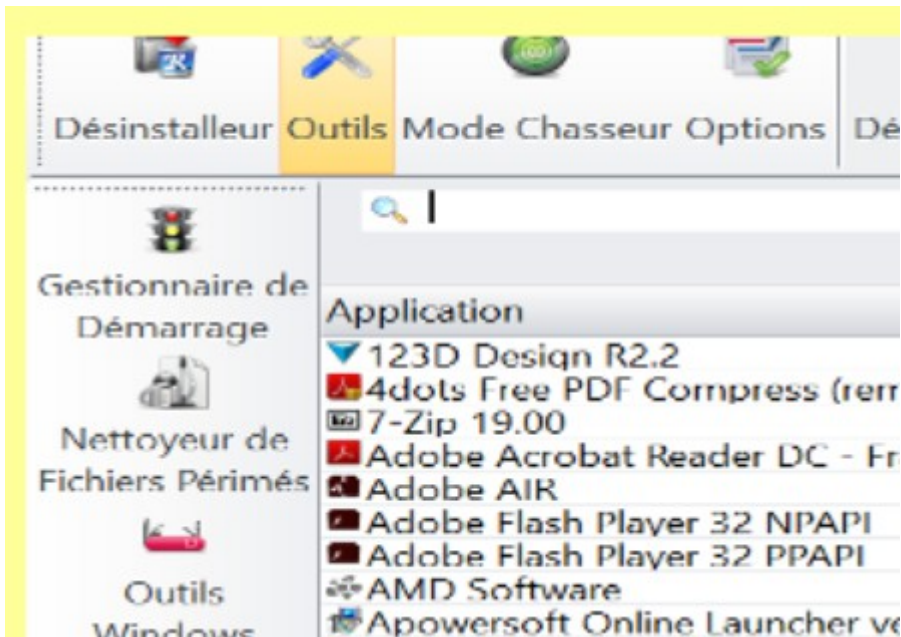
Désinstalleur Outils Mode Chasseur Options Dé

Gestionnaire de Démarrage

Nettoyeur de Fichiers Périmés

Outils Windows

Application

123D Design R2.2
4dots Free PDF Compress (ren
7-Zip 19.00
Adobe Acrobat Reader DC - Fr
Adobe AIR
Adobe Flash Player 32 NPAPI
Adobe Flash Player 32 PPAPI
AMD Software
Apowersoft Online Launcher ve